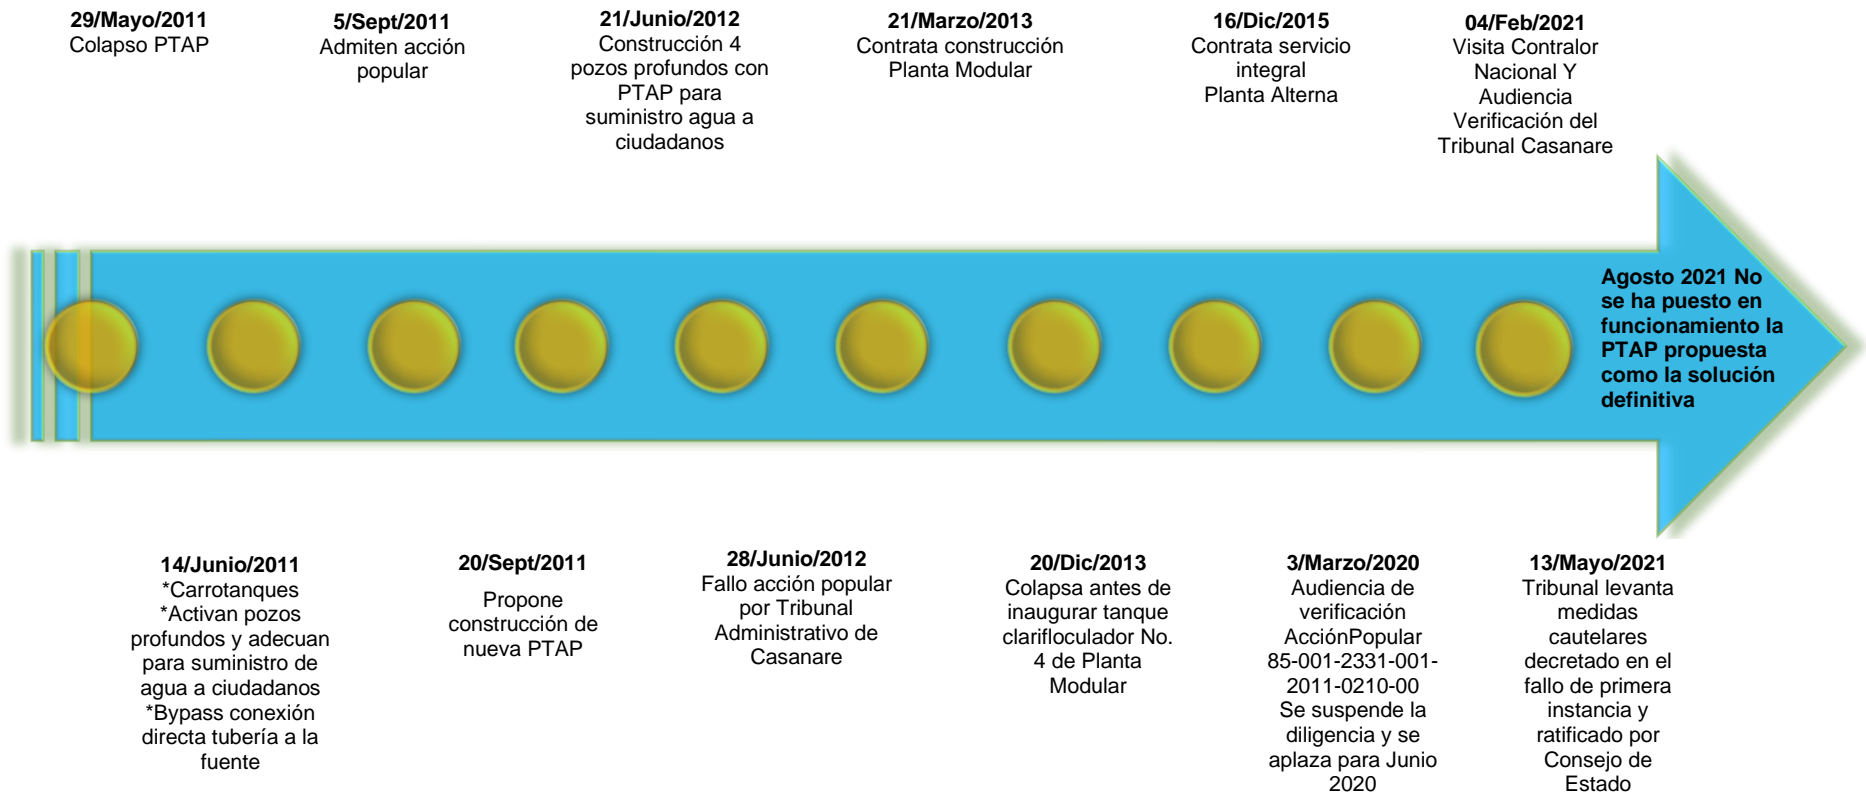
29/Mayo/2011
Colapso PTAP

5/Sept/2011
Admiten acción popular

21/Junio/2012
Construcción 4 pozos profundos con PTAP para suministro agua a ciudadanos

21/Marzo/2013
Contrata construcción Planta Modular

16/Dic/2015
Contrata servicio integral
Planta Alterna

04/Feb/2021
Visita Contralor Nacional Y Audiencia Verificación del Tribunal Casanare

Agosto 2021 No se ha puesto en funcionamiento la PTAP propuesta como la solución definitiva

14/Junio/2011
*Carrotanques
*Activan pozos profundos y adecuan para suministro de agua a ciudadanos
*Bypass conexión directa tubería a la fuente

20/Sept/2011
Propone construcción de nueva PTAP

28/Junio/2012
Fallo acción popular por Tribunal Administrativo de Casanare

20/Dic/2013
Colapsa antes de inaugurar tanque clarifloculador No. 4 de Planta Modular

3/Marzo/2020
Audiencia de verificación AcciónPopular 85-001-2331-001-2011-0210-00
Se suspende la diligencia y se aplaza para Junio 2020

13/Mayo/2021
Tribunal levanta medidas cautelares decretado en el fallo de primera instancia y ratificado por Consejo de Estado